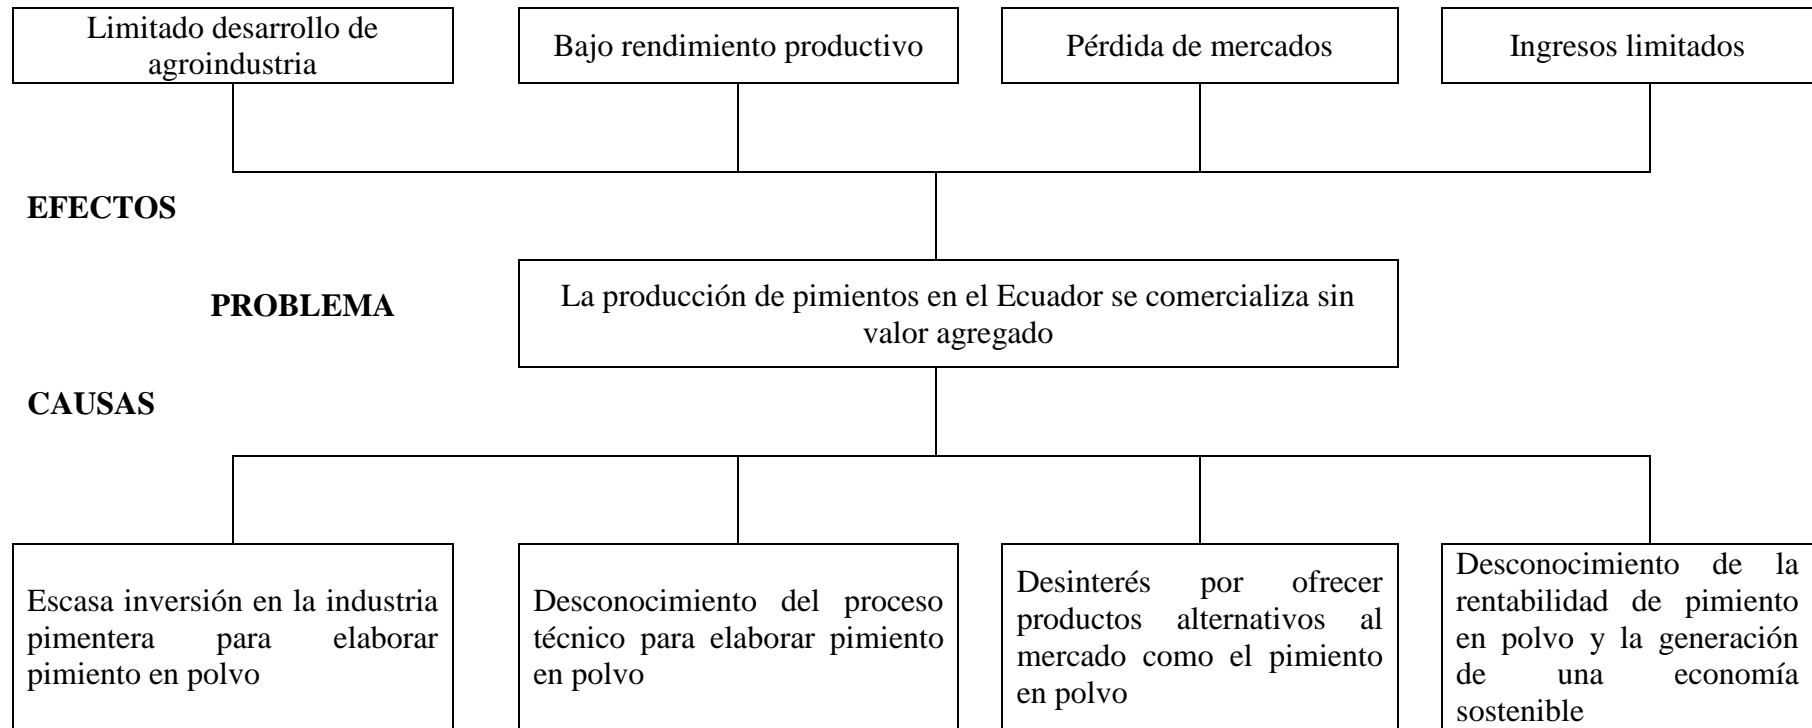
Limitado desarrollo de agroindustria

Bajo rendimiento productivo

Pérdida de mercados

Ingresos limitados

EFECTOS

PROBLEMA

La producción de pimientos en el Ecuador se comercializa sin valor agregado

CAUSAS

Escasa inversión en la industria pimentera para elaborar pimiento en polvo

Desconocimiento del proceso técnico para elaborar pimiento en polvo

Desinterés por ofrecer productos alternativos al mercado como el pimiento en polvo

Desconocimiento de la rentabilidad de pimiento en polvo y la generación de una economía sostenible